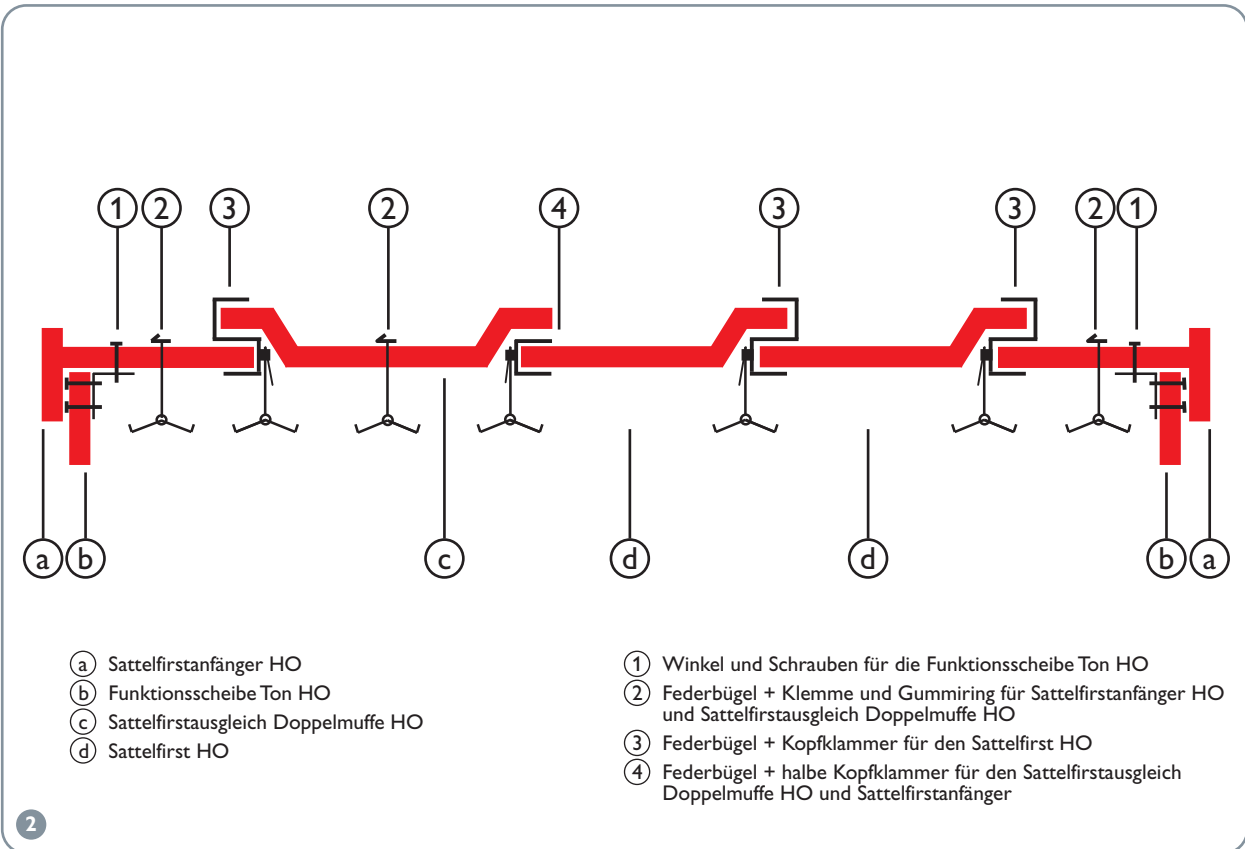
1 2 3 2 4 3 3 2 1

a b c d d b a

a Sattelfirstanfänger HO
b Funktionsscheibe Ton HO
c Sattelfirstausgleich Doppelmuffe HO
d Sattelfirst HO

1 Winkel und Schrauben für die Funktionsscheibe Ton HO
2 Federbügel + Klemme und Gummiring für Sattelfirstanfänger HO und Sattelfirstausgleich Doppelmuffe HO
3 Federbügel + Kopfklammer für den Sattelfirst HO
4 Federbügel + halbe Kopfklammer für den Sattelfirstausgleich Doppelmuffe HO und Sattelfirstanfänger

2